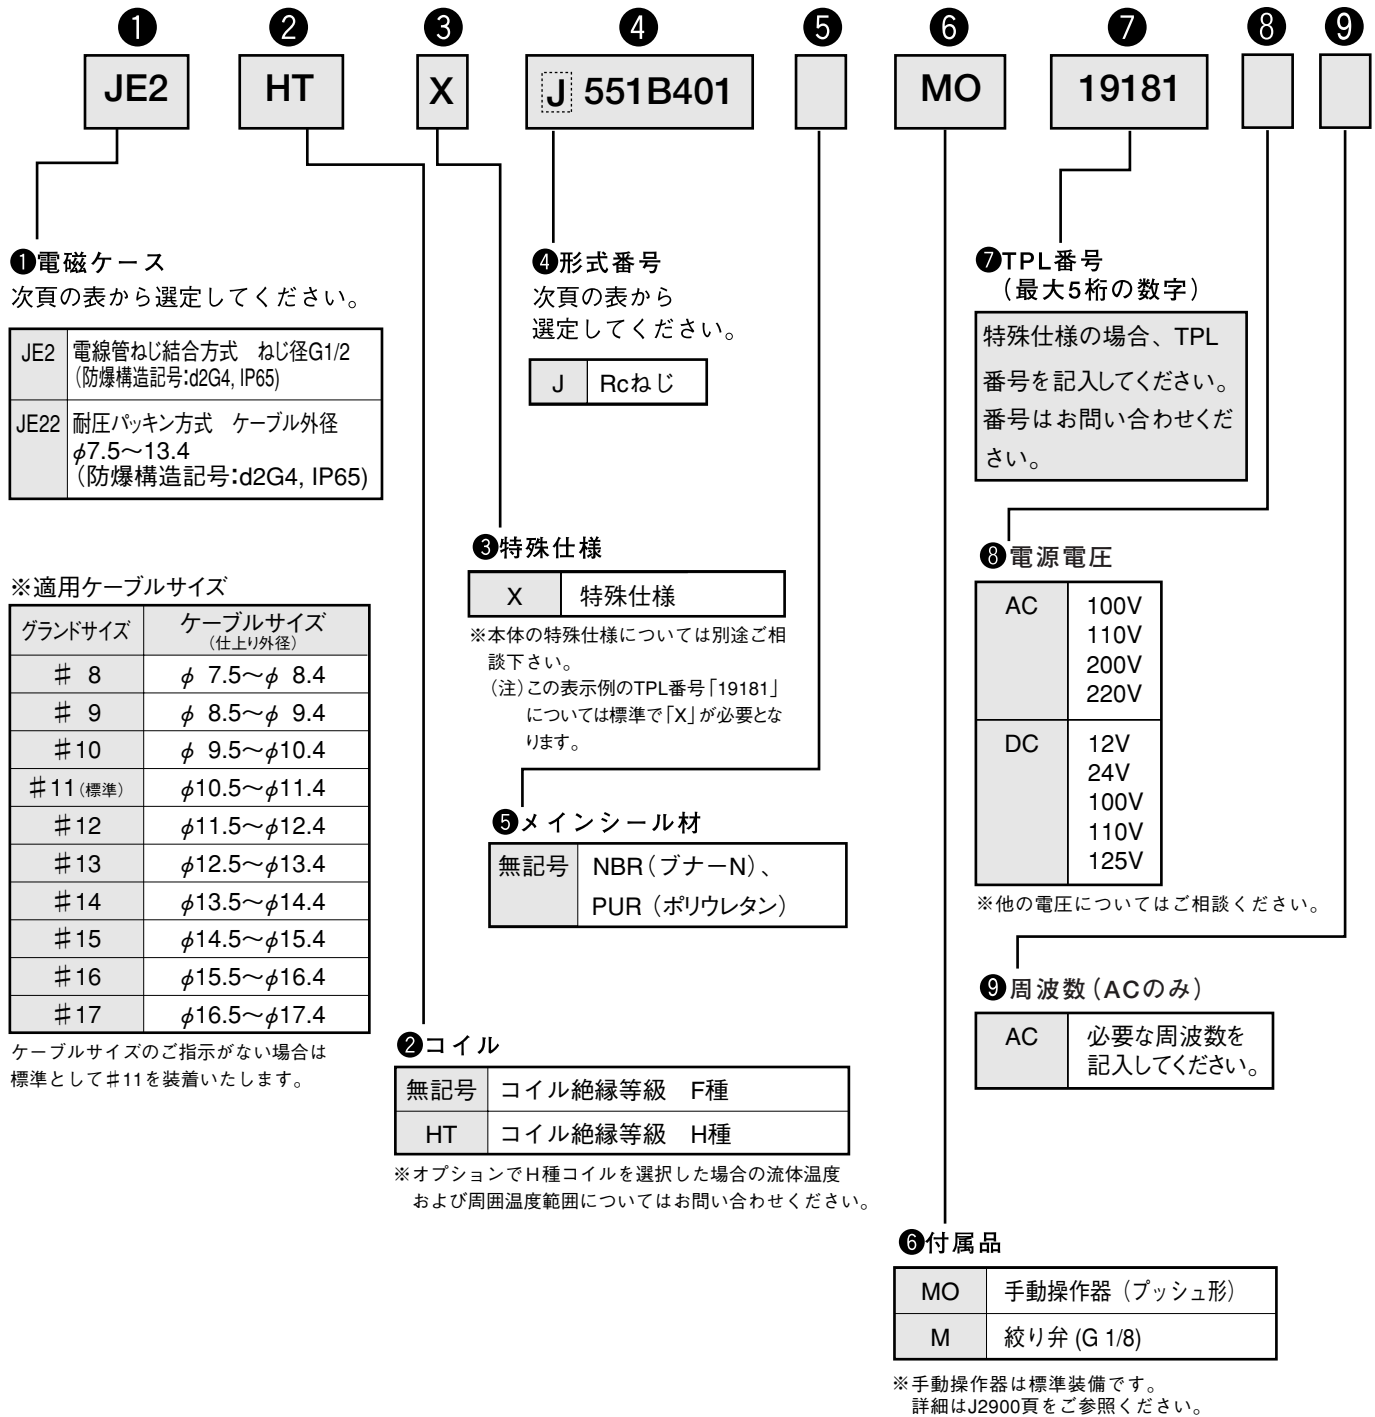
❶ ❷ ❸ ❹ ❺ ❻ ❼ ❽ ❾

JE2 HT X J 551B401 MO 19181

❶電磁ケース
次頁の表から選定してください。

| JE2 | 電線管ねじ結合方式 ねじ径G1/2 (防爆構造記号:d2G4, IP65) |
|---|---|
| JE22 | 耐圧パッキン方式 ケーブル外径 $\phi$7.5～13.4 (防爆構造記号:d2G4, IP65) |

※適用ケーブルサイズ

| グランドサイズ | ケーブルサイズ (仕上り外径) |
|---|---|
| ＃ 8 | $\phi$ 7.5～$\phi$ 8.4 |
| ＃ 9 | $\phi$ 8.5～$\phi$ 9.4 |
| ＃10 | $\phi$ 9.5～$\phi$10.4 |
| ＃11(標準) | $\phi$10.5～$\phi$11.4 |
| ＃12 | $\phi$11.5～$\phi$12.4 |
| ＃13 | $\phi$12.5～$\phi$13.4 |
| ＃14 | $\phi$13.5～$\phi$14.4 |
| ＃15 | $\phi$14.5～$\phi$15.4 |
| ＃16 | $\phi$15.5～$\phi$16.4 |
| ＃17 | $\phi$16.5～$\phi$17.4 |

ケーブルサイズのご指示がない場合は標準として＃11を装着いたします。

❹形式番号
次頁の表から選定してください。

| J | Rcねじ |
|---|---|

❸特殊仕様

| X | 特殊仕様 |
|---|---|

※本体の特殊仕様については別途ご相談下さい。
(注)この表示例のTPL番号「19181」については標準で「X」が必要となります。

❺メインシール材

| 無記号 | NBR(ブナーN)、PUR (ポリウレタン) |
|---|---|

❷コイル

| 無記号 | コイル絶縁等級 F種 |
|---|---|
| HT | コイル絶縁等級 H種 |

※オプションでH種コイルを選択した場合の流体温度および周囲温度範囲についてはお問い合わせください。

❼TPL番号
(最大5桁の数字)
特殊仕様の場合、TPL番号を記入してください。番号はお問い合わせください。

❽電源電圧

| AC | 100V 110V 200V 220V |
|---|---|
| DC | 12V 24V 100V 110V 125V |

※他の電圧についてはご相談ください。

❾周波数(ACのみ)

| AC | 必要な周波数を記入してください。 |
|---|---|

❻付属品

| MO | 手動操作器 (プッシュ形) |
|---|---|
| M | 絞り弁 (G 1/8) |

※手動操作器は標準装備です。
詳細はJ2900頁をご参照ください。